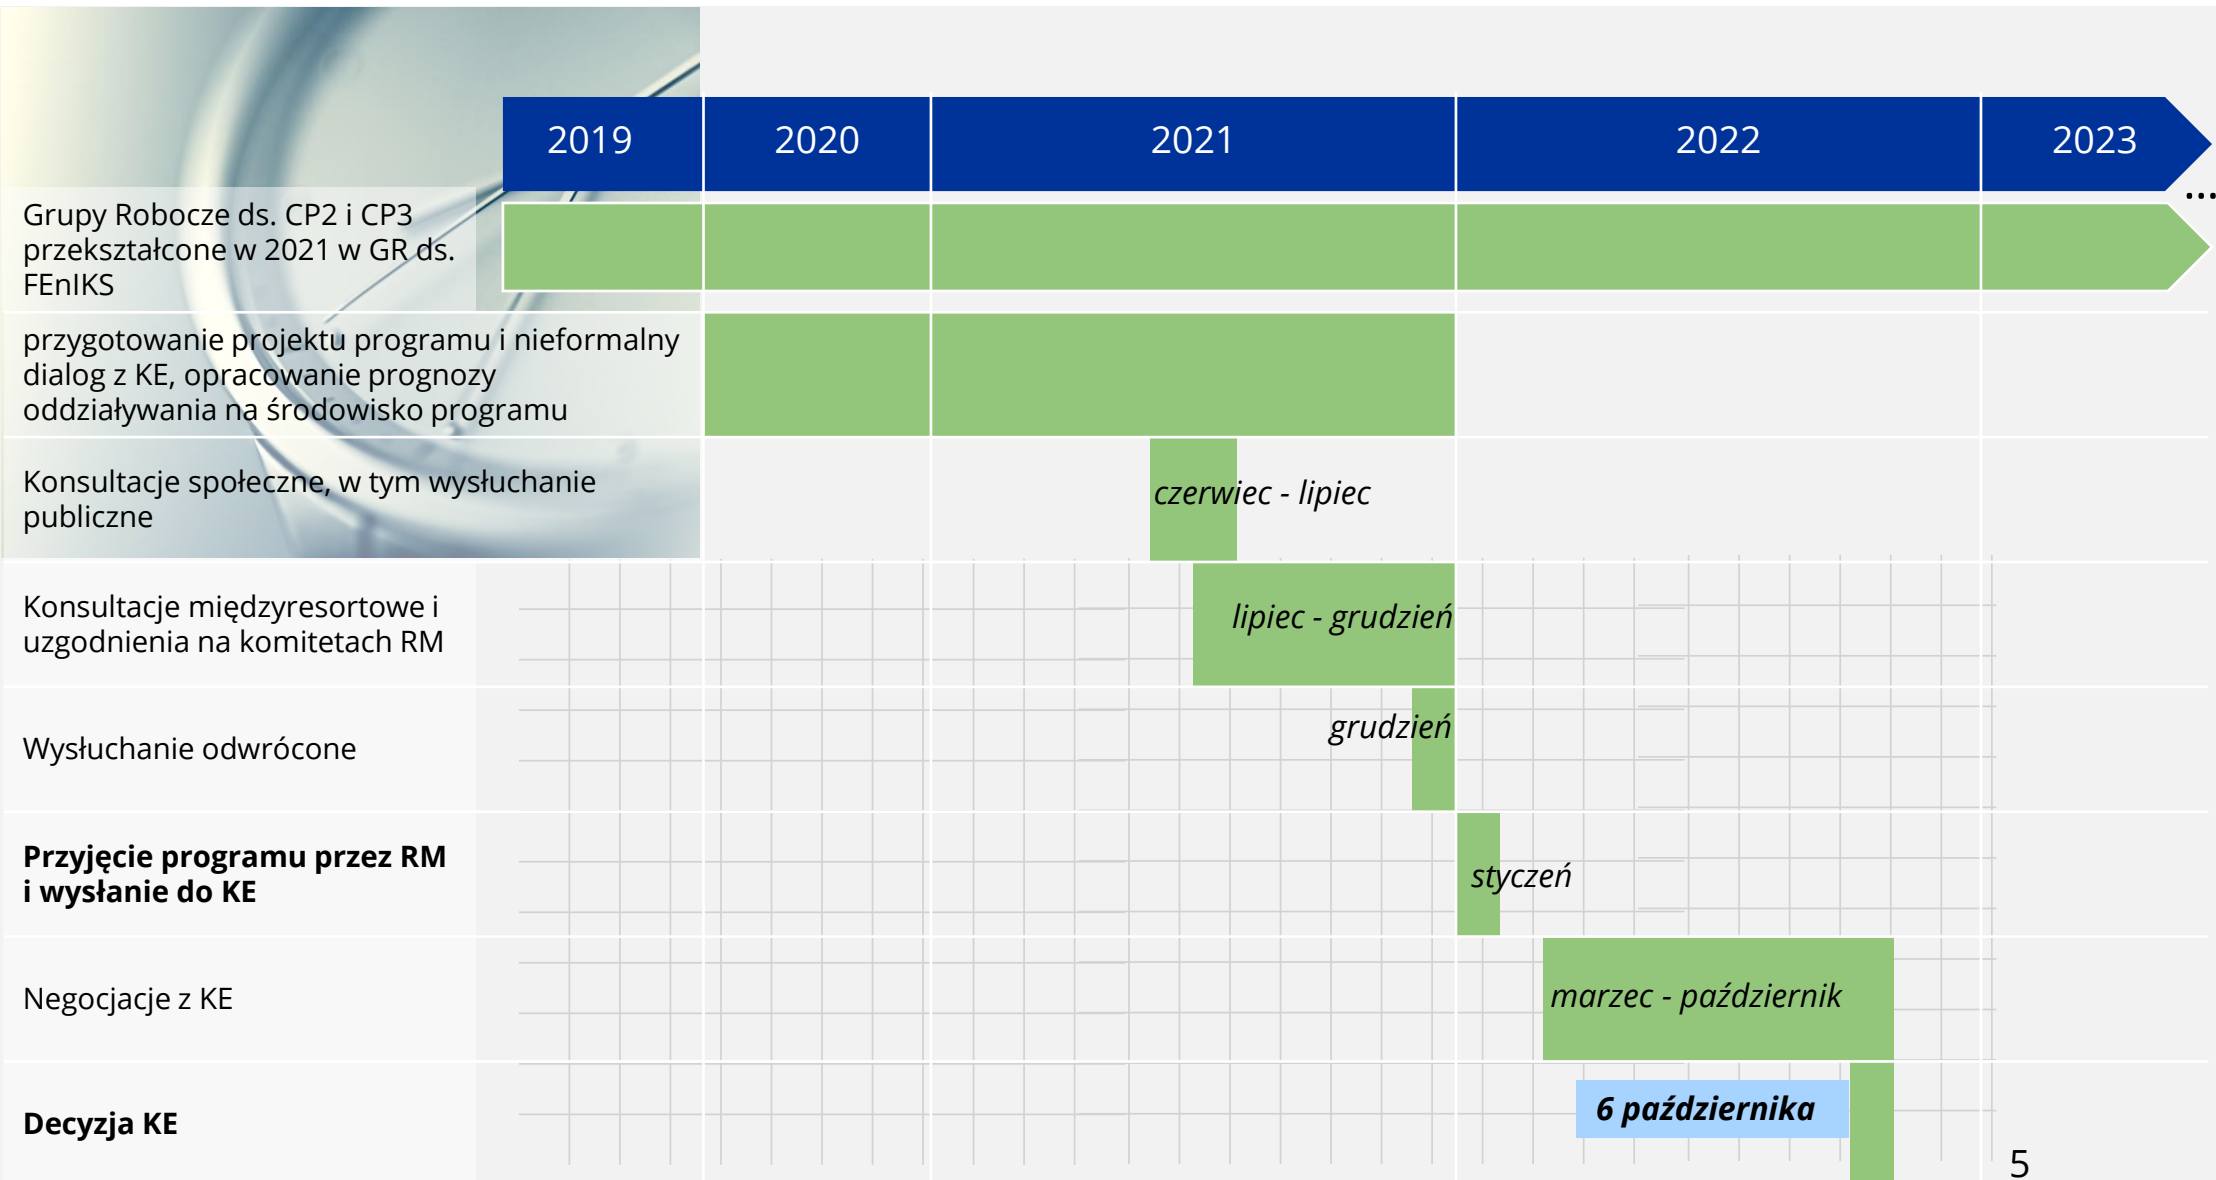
2019 | 2020 | 2021 | 2022 | 2023

…

Grupy Robocze ds. CP2 i CP3 przekształcone w 2021 w GR ds. FEnIKS

przygotowanie projektu programu i nieformalny dialog z KE, opracowanie prognozy oddziaływania na środowisko programu

Konsultacje społeczne, w tym wysłuchanie publiczne

czerwiec - lipiec

Konsultacje międzyresortowe i uzgodnienia na komitetach RM

lipiec - grudzień

Wysłuchanie odwrócone

grudzień

**Przyjęcie programu przez RM i wysłanie do KE**

styczeń

Negocjacje z KE

marzec - październik

**Decyzja KE**

***6 października***

5